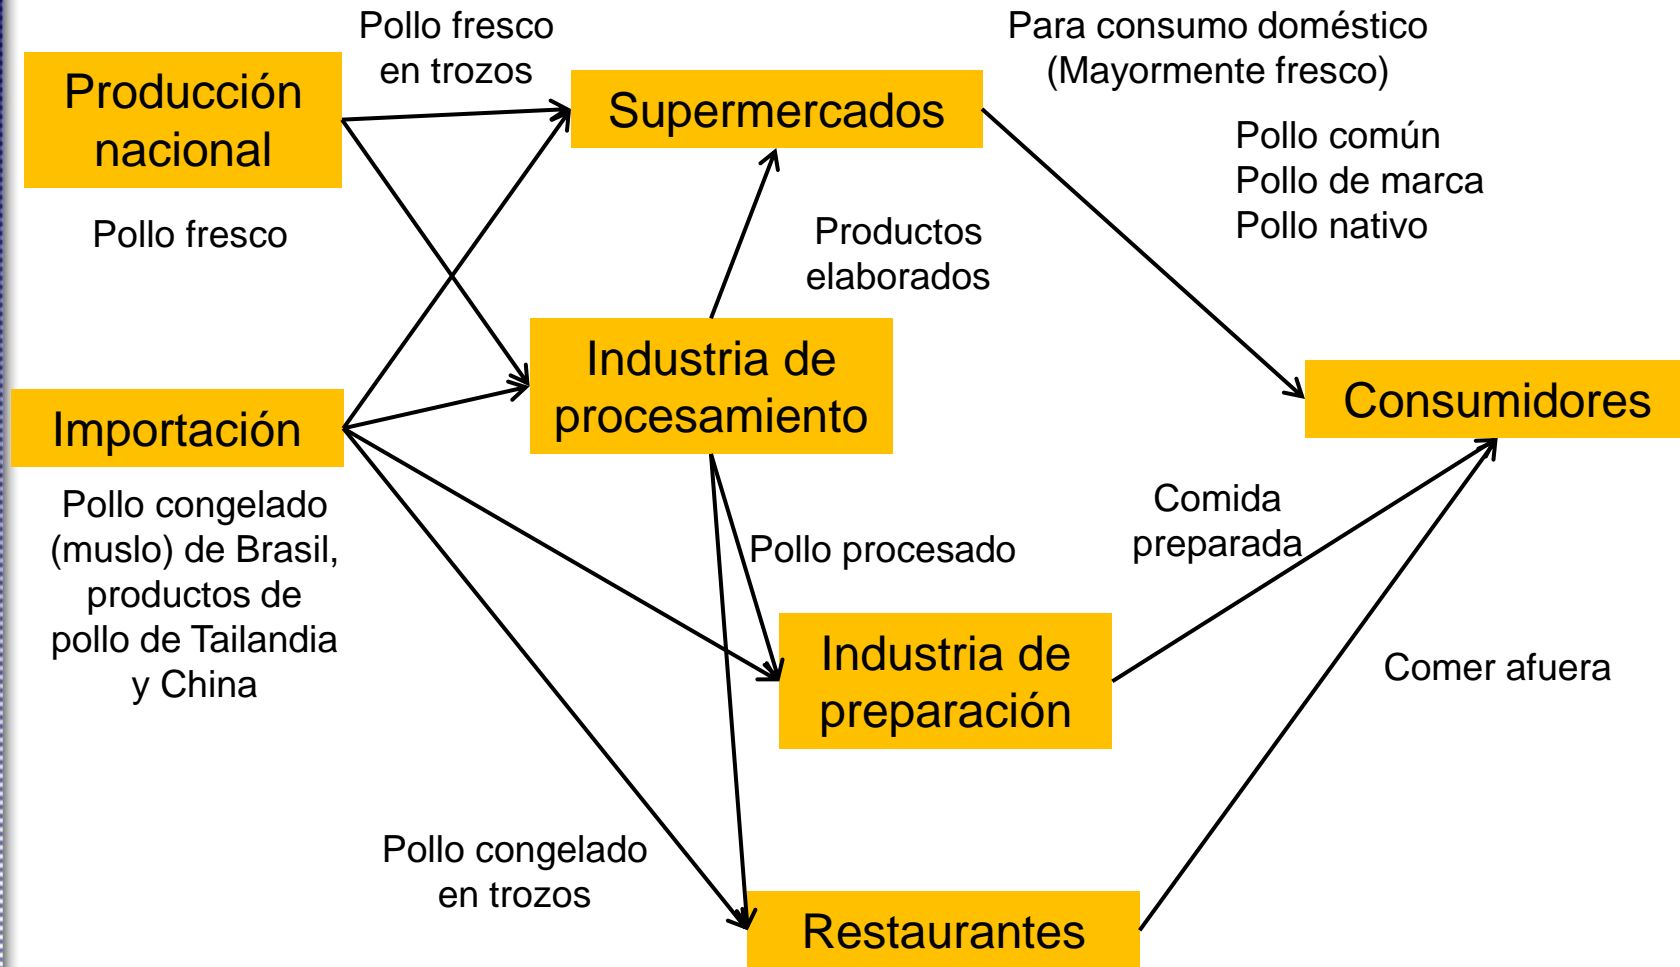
Producción nacional

Pollo fresco en trozos

Supermercados

Para consumo doméstico (Mayormente fresco)

Pollo común
Pollo de marca
Pollo nativo

Pollo fresco

Productos elaborados

Industria de procesamiento

Consumidores

Importación

Pollo congelado (muslo) de Brasil, productos de pollo de Tailandia y China

Pollo procesado

Comida preparada

Industria de preparación

Comer afuera

Pollo congelado en trozos

Restaurantes